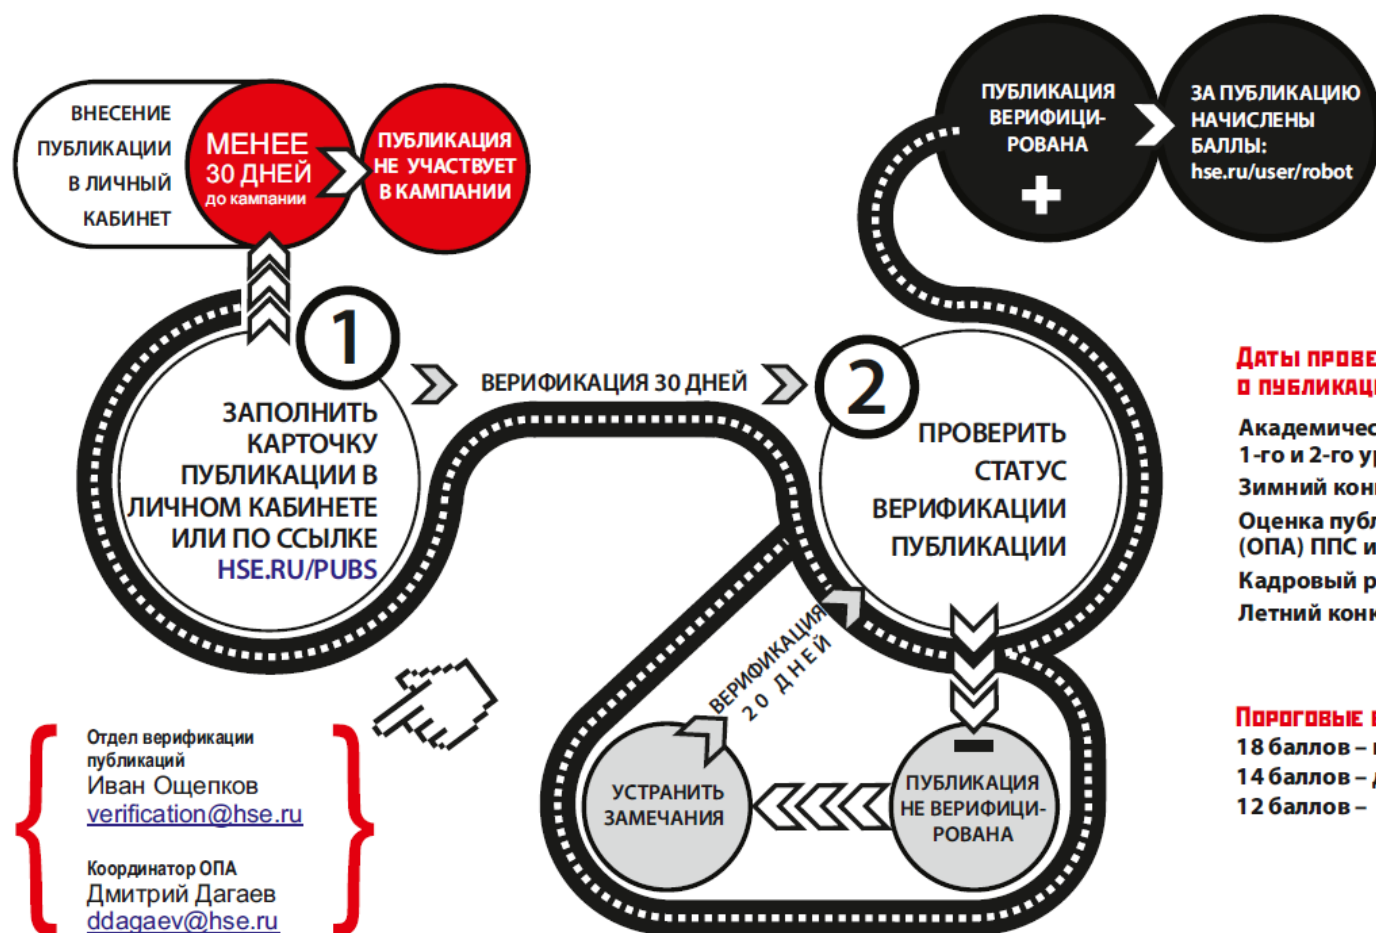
ВНЕСЕНИЕ ПУБЛИКАЦИИ В ЛИЧНЫЙ КАБИНЕТ

МЕНЕЕ 30 ДНЕЙ до кампании

ПУБЛИКАЦИЯ НЕ УЧАСТВУЕТ В КАМПАНИИ

ПУБЛИКАЦИЯ ВЕРИФИЦИ-РОВАНА

+

ЗА ПУБЛИКАЦИЮ НАЧИСЛЕНЫ БАЛЛЫ: hse.ru/user/robot

1

ЗАПОЛНИТЬ КАРТОЧКУ ПУБЛИКАЦИИ В ЛИЧНОМ КАБИНЕТЕ ИЛИ ПО ССЫЛКЕ HSE.RU/PUBS

ВЕРИФИКАЦИЯ 30 ДНЕЙ

2

ПРОВЕРИТЬ СТАТУС ВЕРИФИКАЦИИ ПУБЛИКАЦИИ

Даты прове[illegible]
о публикац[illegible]

Академичес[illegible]
1-го и 2-го ур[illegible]
Зимний кон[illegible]
Оценка публ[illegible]
(ОПА) ППС и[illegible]
Кадровый р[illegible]
Летний конк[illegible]

ВЕРИФИКАЦИЯ 20 ДНЕЙ

УСТРАНИТЬ ЗАМЕЧАНИЯ

−

ПУБЛИКАЦИЯ НЕ ВЕРИФИЦИ-РОВАНА

Пороговые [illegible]
18 баллов – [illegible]
14 баллов – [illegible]
12 баллов – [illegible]

Отдел верификации публикаций
Иван Ощепков
verification@hse.ru

Координатор ОПА
Дмитрий Дагаев
ddagaev@hse.ru